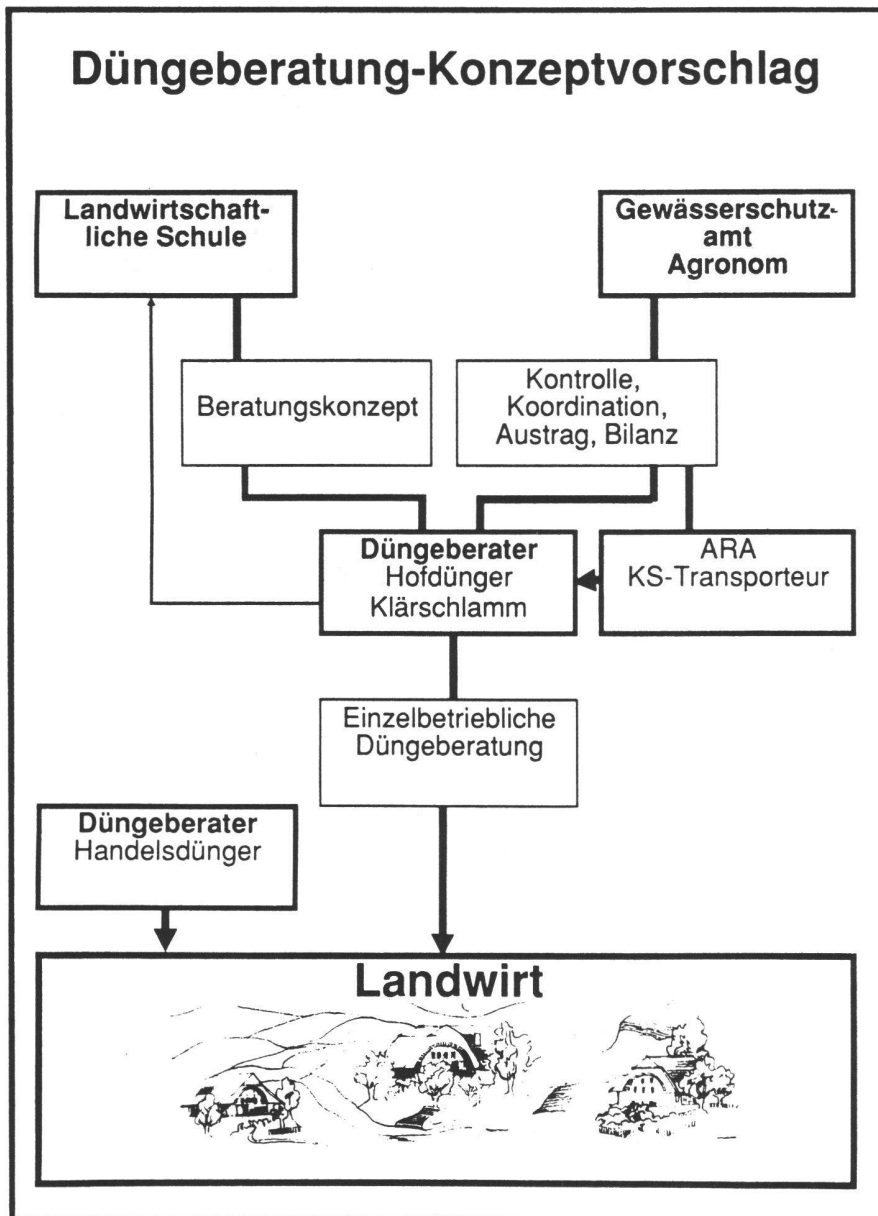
Düngeberatung-Konzeptvorschlag

Landwirtschaftliche Schule

Gewässerschutzamt Agronom

Beratungskonzept

Kontrolle, Koordination, Austrag, Bilanz

Düngeberater Hofdünger Klärschlamm

ARA KS-Transporteur

Einzelbetriebliche Düngeberatung

Düngeberater Handelsdünger

Landwirt